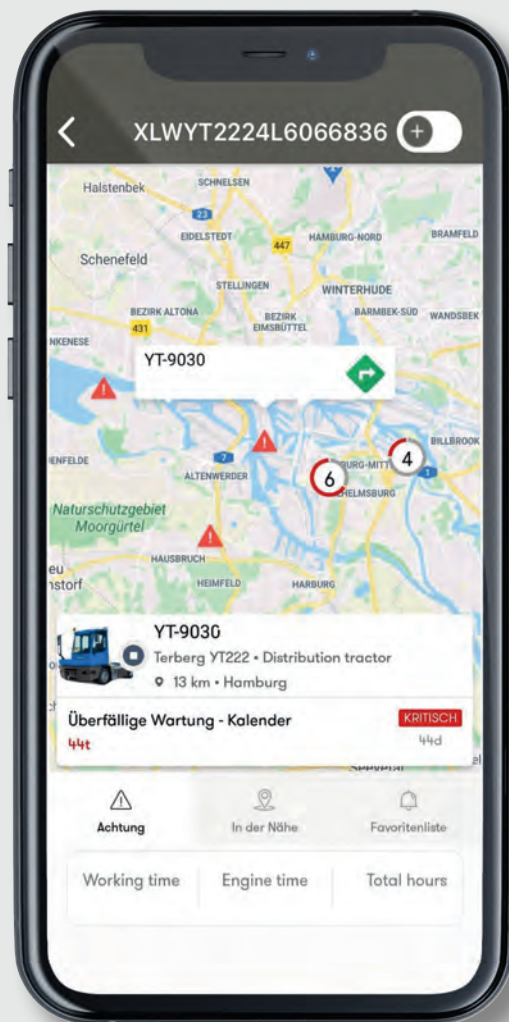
XLWYT2224L6066836

Halstenbek
SCHNELSEN
23
EIDELSTEDT
447
HAMBURG-NORD
BRAMFELD
Schenefeld
STELLINGEN
WINTERHUDE
BEZIRK ALTONA
BEZIRK EIMSBÜTTEL
BARMBEK-SÜD
WANDSBEK
431
NKENESE
YT-9030
BILLBROOK
4
ENFELDE
6
ALTENWERDER
BURG-MITTE
7
HELMSBURG
1
Naturschutzgebiet Moorgürtel
HAUSBRUCH
HEIMFELD
HARBURG
eu
nstorf

YT-9030
Terberg YT222 • Distribution tractor
13 km • Hamburg
Überfällige Wartung - Kalender
KRITISCH
44t
44d

Achtung
In der Nähe
Favoritenliste

Working time
Engine time
Total hours